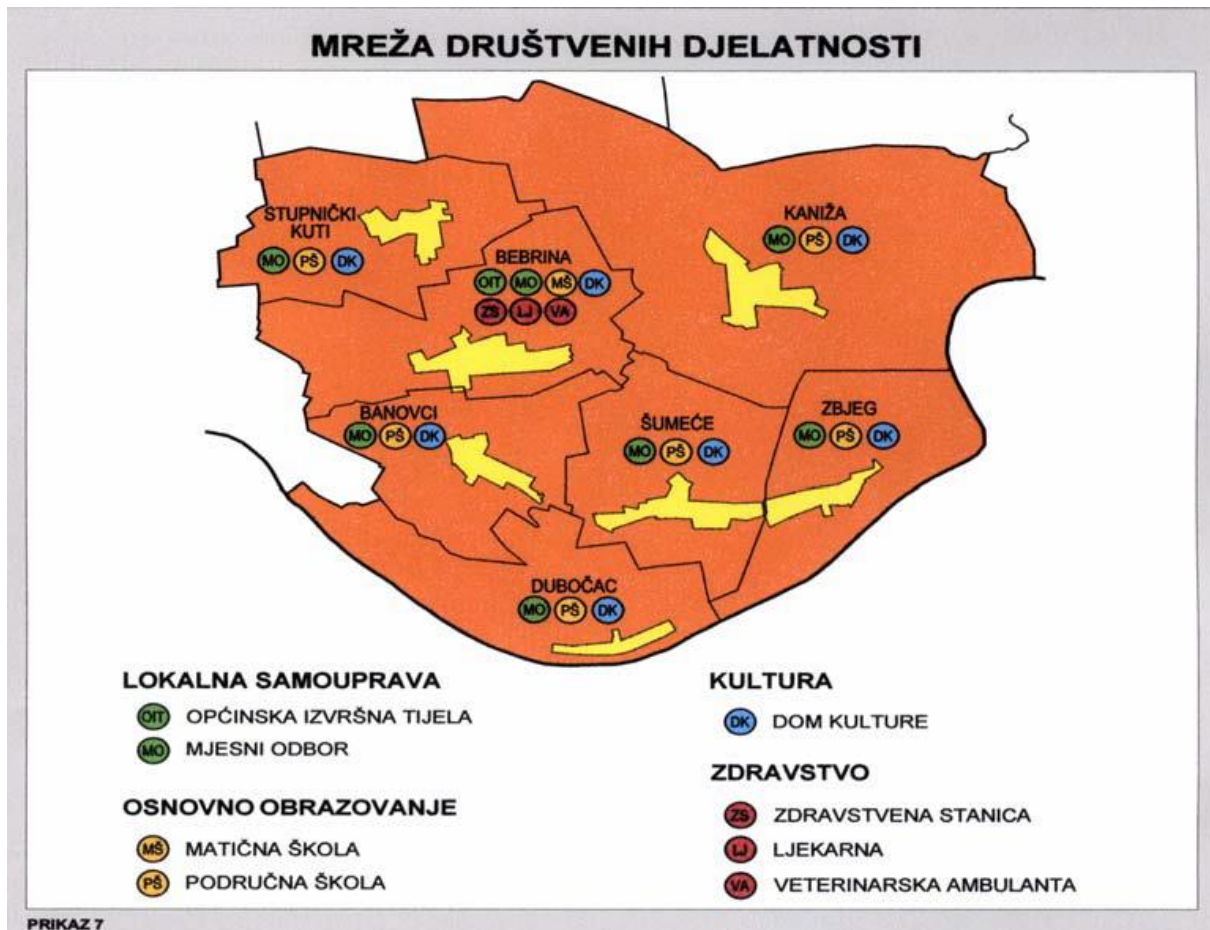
MREŽA DRUŠTVENIH DJELATNOSTI

STUPNIČKI KUTI
MO PŠ DK

BEBRINA
OIT MO MŠ DK
ZS LJ VA

KANIŽA
MO PŠ DK

BANOVCI
MO PŠ DK

ŠUMEĆE
MO PŠ DK

ZBJEG
MO PŠ DK

DUBOČAC
MO PŠ DK

LOKALNA SAMOUPRAVA
OIT OPĆINSKA IZVRŠNA TIJELA
MO MJESNI ODBOR

OSNOVNO OBRAZOVANJE
MŠ MATIČNA ŠKOLA
PŠ PODRUČNA ŠKOLA

KULTURA
DK DOM KULTURE

ZDRAVSTVO
ZS ZDRAVSTVENA STANICA
LJ LJEKARNA
VA VETERINARSKA AMBULANTA

PRIKAZ 7